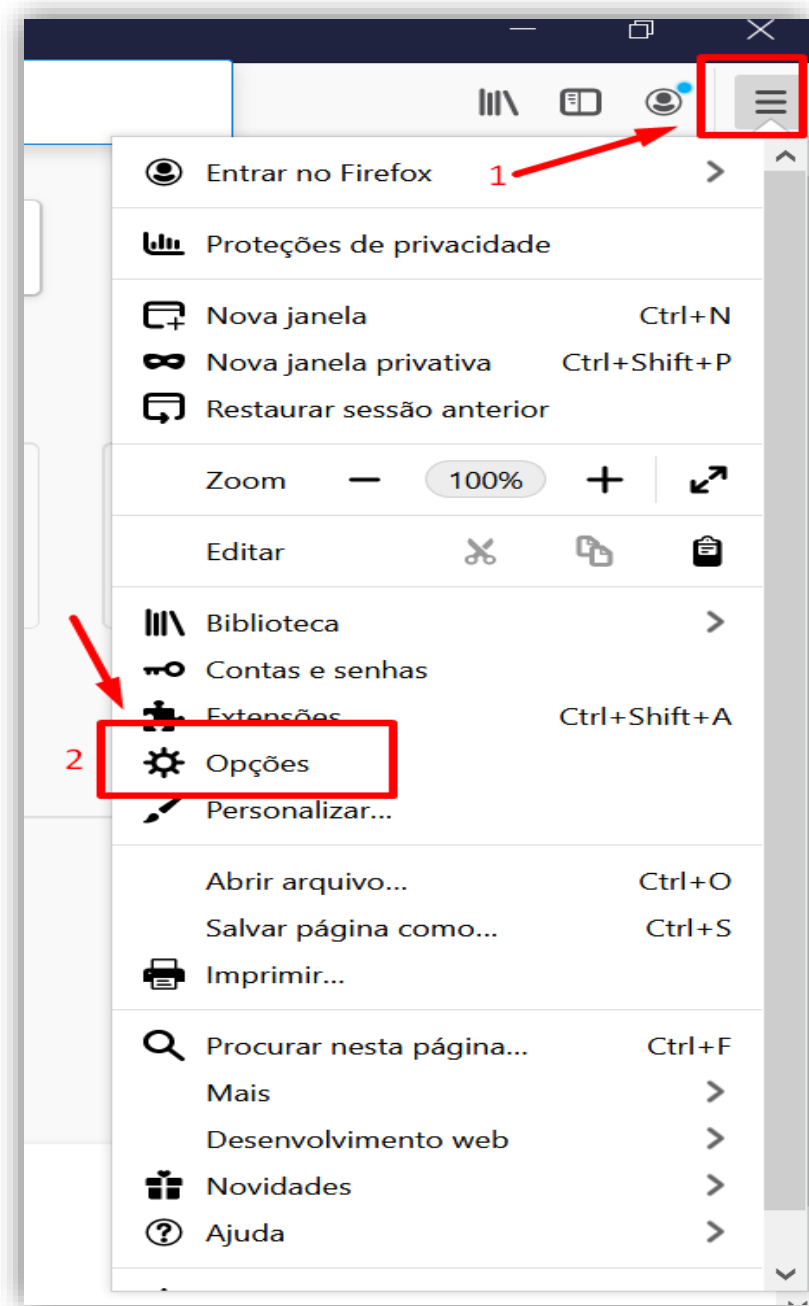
1

Entrar no Firefox

Proteções de privacidade

Nova janela Ctrl+N
Nova janela privativa Ctrl+Shift+P
Restaurar sessão anterior

Zoom − 100% +

Editar

Biblioteca
Contas e senhas
Extensões Ctrl+Shift+A
2
Opções
Personalizar...

Abrir arquivo... Ctrl+O
Salvar página como... Ctrl+S
Imprimir...

Procurar nesta página... Ctrl+F
Mais
Desenvolvimento web
Novidades
Ajuda